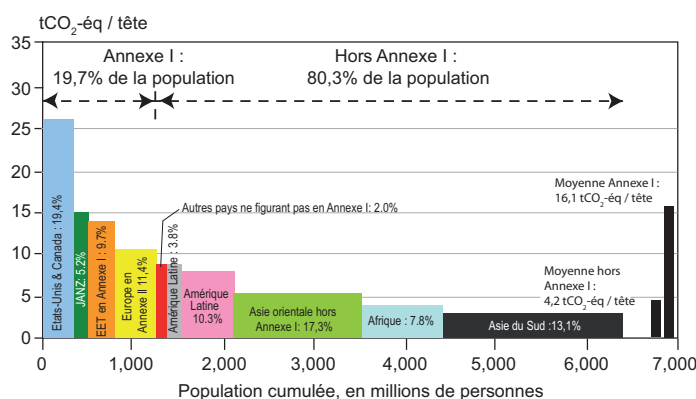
tCO$_2$-éq / tête

35
30
25
20
15
10
5
0

Annexe I :
19,7% de la population

Hors Annexe I :
80,3% de la population

Etats-Unis & Canada : 19,4%
JANZ: 5,2%
EET en Annexe I : 9,7%
Europe en Annexe II 11,4%
Autres pays ne figurant pas en Annexe I: 2.0%
Amérique Latine : 3.8%
Amérique Latine 10.3%
Asie orientale hors Annexe I: 17,3%
Afrique : 7.8%
Asie du Sud :13,1%

Moyenne Annexe I :
16,1 tCO$_2$-éq / tête

Moyenne hors Annexe I :
4,2 tCO$_2$-éq / tête

0
1,000
2,000
3,000
4,000
5,000
6,000
7,000

Population cumulée, en millions de personnes